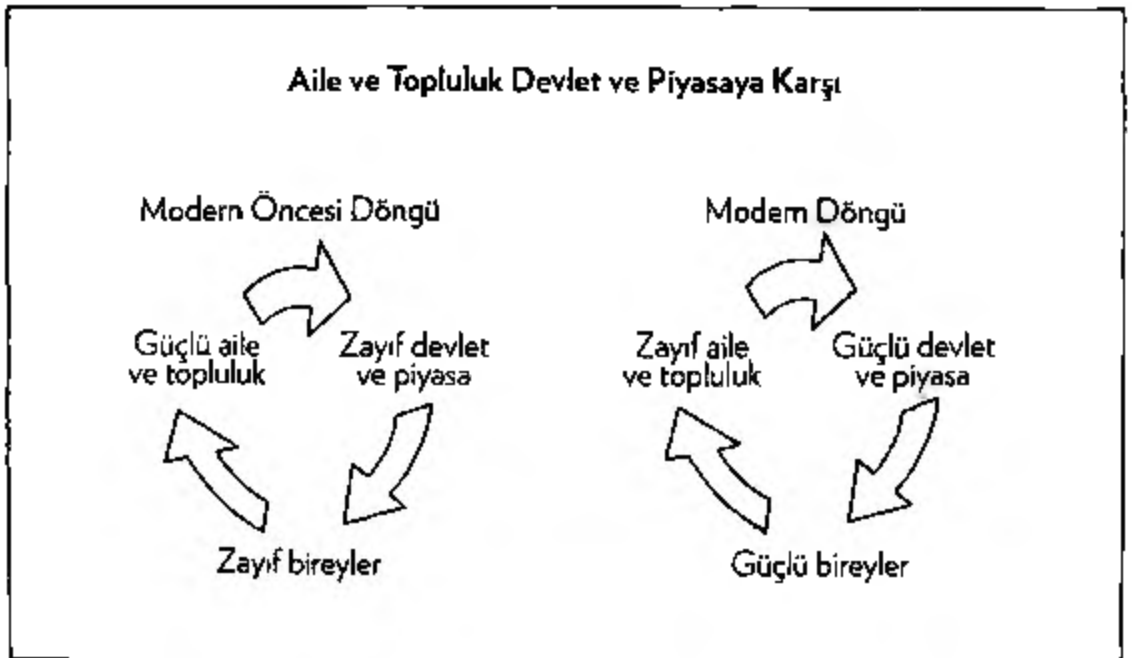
Aile ve Topluluk Devlet ve Piyasaya Karşı

Modern Öncesi Döngü

Güçlü aile ve topluluk

Zayıf devlet ve piyasa

Zayıf bireyler

Modern Döngü

Zayıf aile ve topluluk

Güçlü devlet ve piyasa

Güçlü bireyler